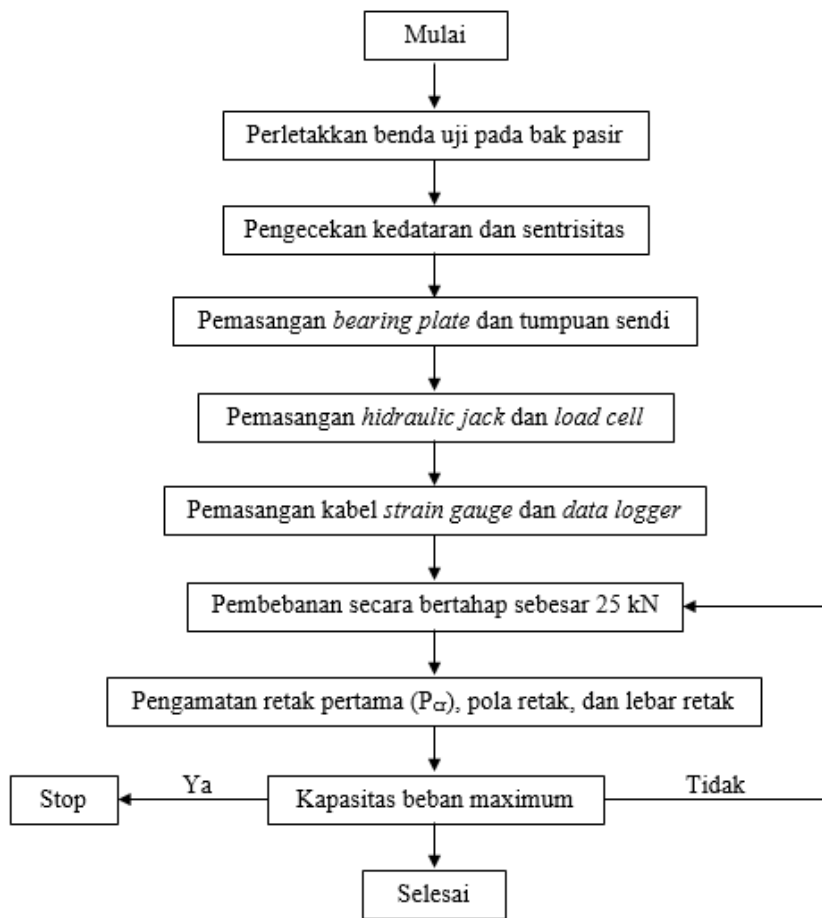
Mulai

Perletakkan benda uji pada bak pasir

Pengecekan kedataran dan sentrisitas

Pemasangan *bearing plate* dan tumpuan sendi

Pemasangan *hidraulic jack* dan *load cell*

Pemasangan kabel *strain gauge* dan *data logger*

Pembebanan secara bertahap sebesar 25 kN

Pengamatan retak pertama ($P_{cr}$), pola retak, dan lebar retak

Stop

Ya

Kapasitas beban maximum

Tidak

Selesai